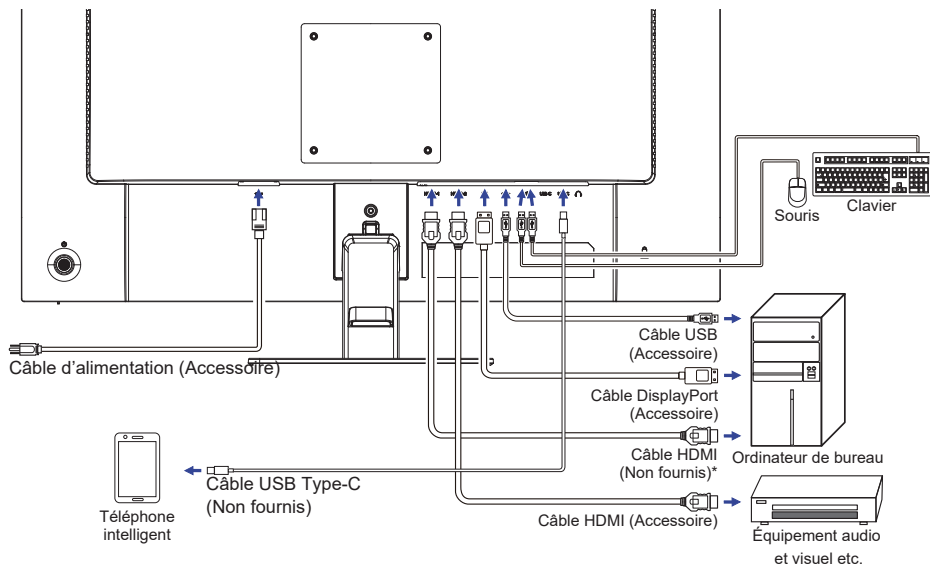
Souris
Clavier

Câble d'alimentation (Accessoire)

Câble USB
(Accessoire)

Câble DisplayPort
(Accessoire)

Câble HDMI
(Non fournis)*

Ordinateur de bureau

Câble USB Type-C
(Non fournis)

Téléphone intelligent

Câble HDMI (Accessoire)

Équipement audio et visuel etc.